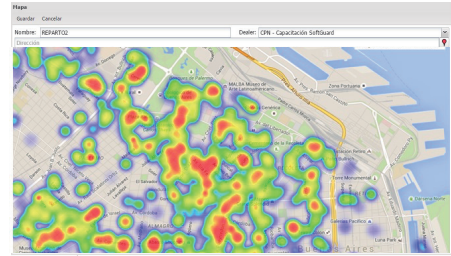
Mapa

Guardar Cancelar

Nombre: REPARTO2

Dealer: CPN - Capacitación SoftGuard

Dirección

MALBA Museo de Arte Latinoamericano...

Zona Portuaria

Estación Retiro

Torre Monumental

Luna Park

Buenos Aires